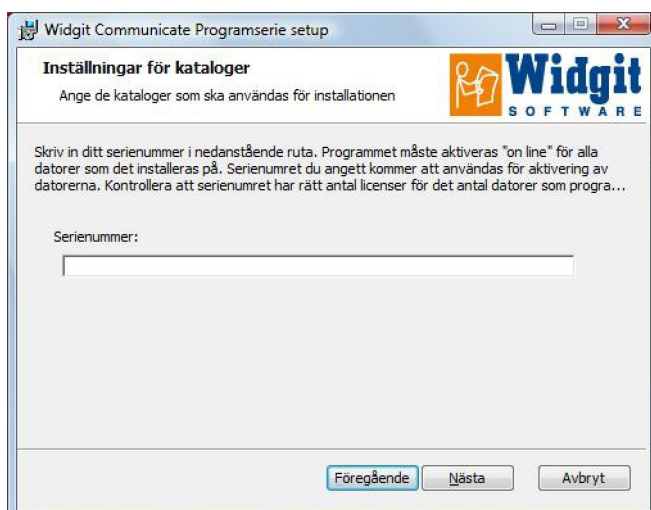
Widgit Communicate Programserie setup

Inställningar för kataloger

Ange de kataloger som ska användas för installationen

Widgit
SOFTWARE

Skriv in ditt serienummer i nedanstående ruta. Programmet måste aktiveras "on line" för alla datorer som det installeras på. Serienumret du angett kommer att användas för aktivering av datorerna. Kontrollera att serienumret har rätt antal licenser för det antal datorer som progra...

Serienummer:

Föregående

Nästa

Avbryt